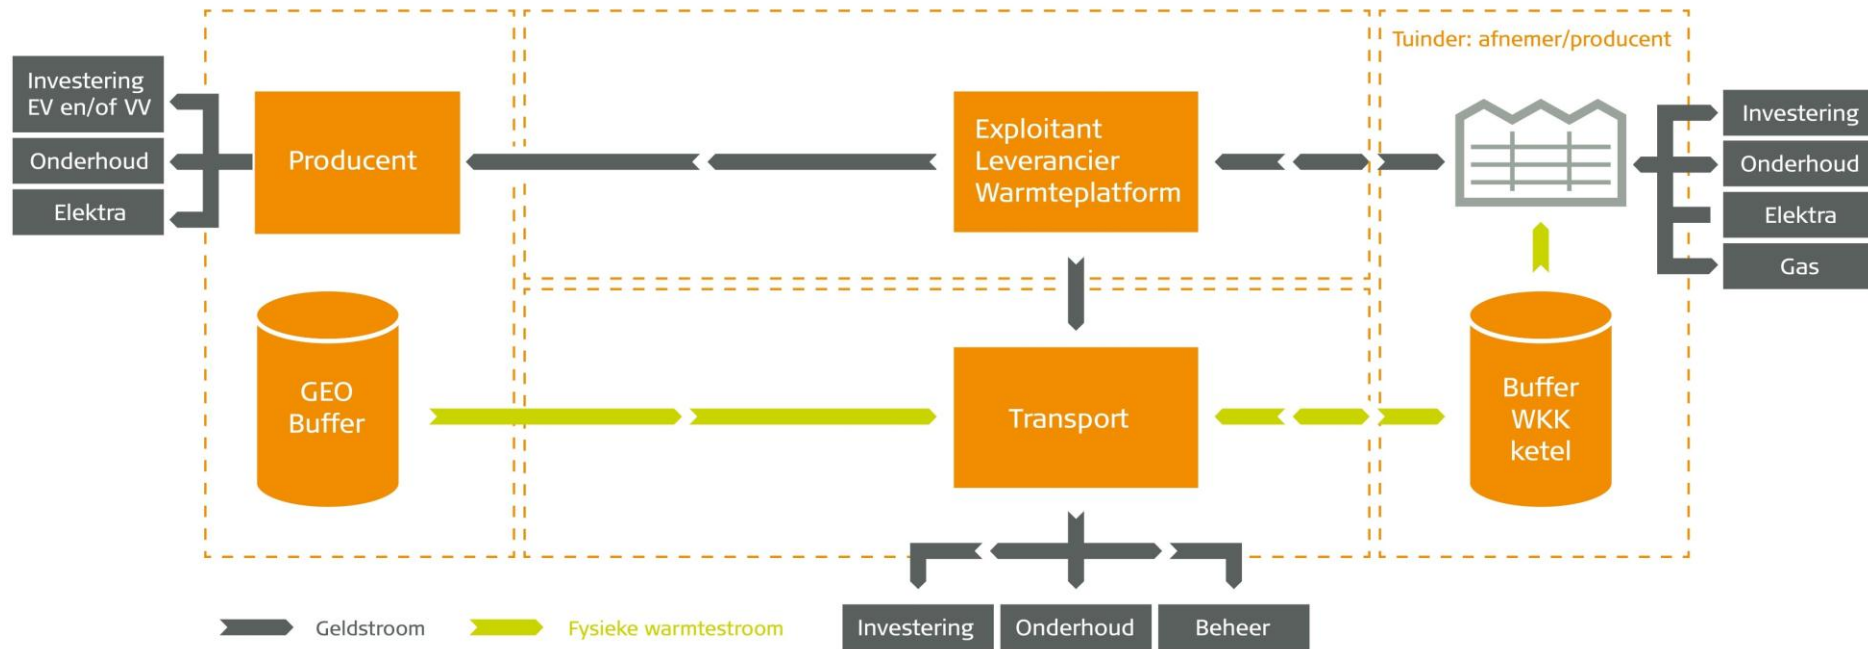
Tuinder: afnemer/producent

Investering EV en/of VV

Onderhoud

Elektra

Producent

Exploitant Leverancier Warmteplatform

Investering

Onderhoud

Elektra

Gas

GEO Buffer

Transport

Buffer WKK ketel

Geldstroom

Fysieke warmtestroom

Investering

Onderhoud

Beheer